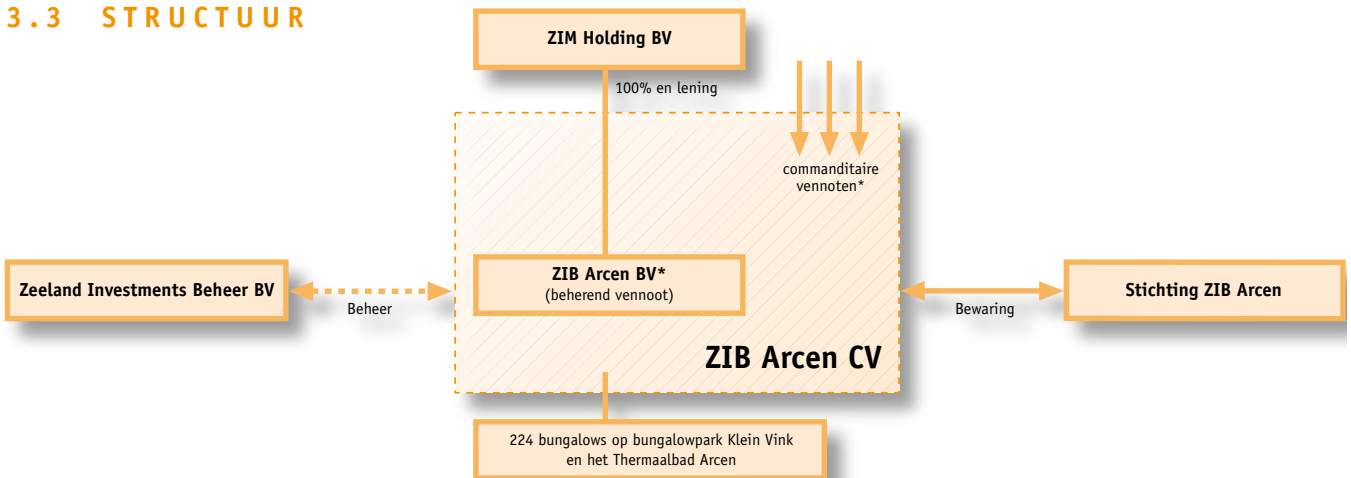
3.3 STRUCTUUR

ZIM Holding BV

100% en lening

commanditaire vennoten*

Zeeland Investments Beheer BV

Beheer

ZIB Arcen BV*
(beherend vennoot)

Bewaring

Stichting ZIB Arcen

ZIB Arcen CV

224 bungalows op bungalowpark Klein Vink en het Thermaalbad Arcen